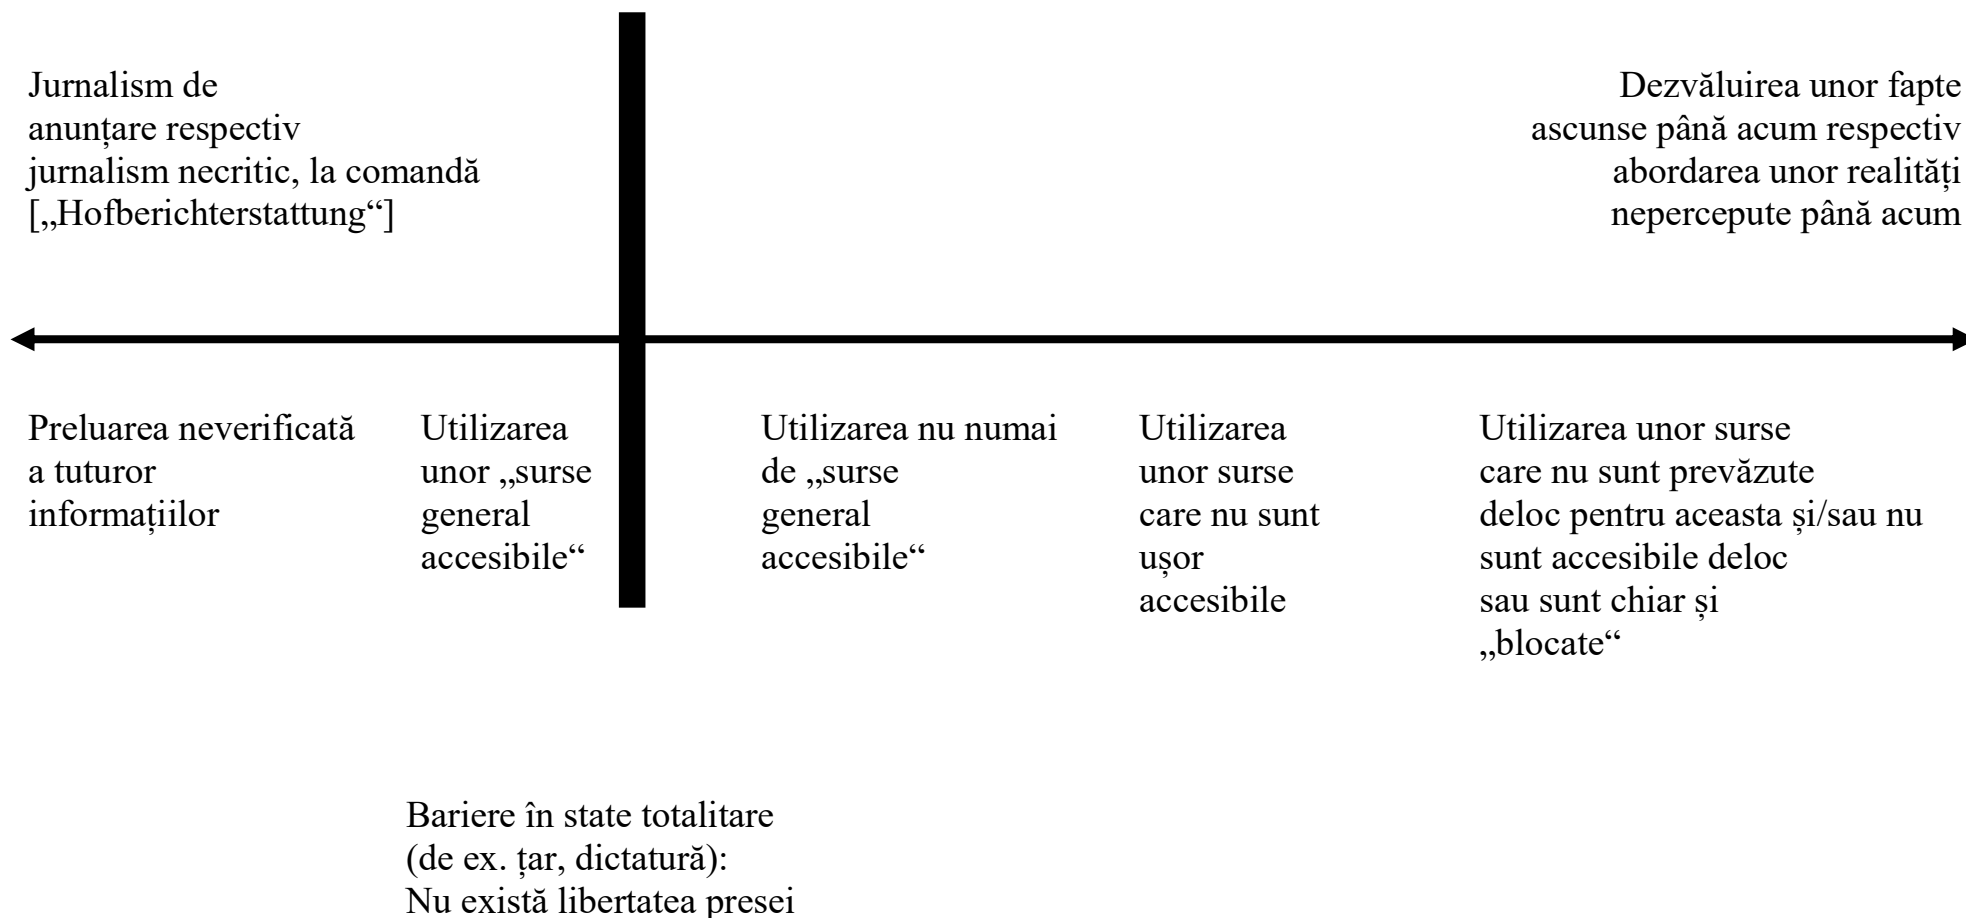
Jurnalism de anunțare respectiv jurnalism necritic, la comandă [„Hofberichterstattung“]

Dezvăluirea unor fapte ascunse până acum respectiv abordarea unor realități nepercepute până acum

Preluarea neverificată a tuturor informațiilor

Utilizarea unor „surse general accesibile“

Utilizarea nu numai de „surse general accesibile“

Utilizarea unor surse care nu sunt ușor accesibile

Utilizarea unor surse care nu sunt prevăzute deloc pentru aceasta și/sau nu sunt accesibile deloc sau sunt chiar și „blocate“

Bariere în state totalitare (de ex. țar, dictatură): Nu există libertatea presei